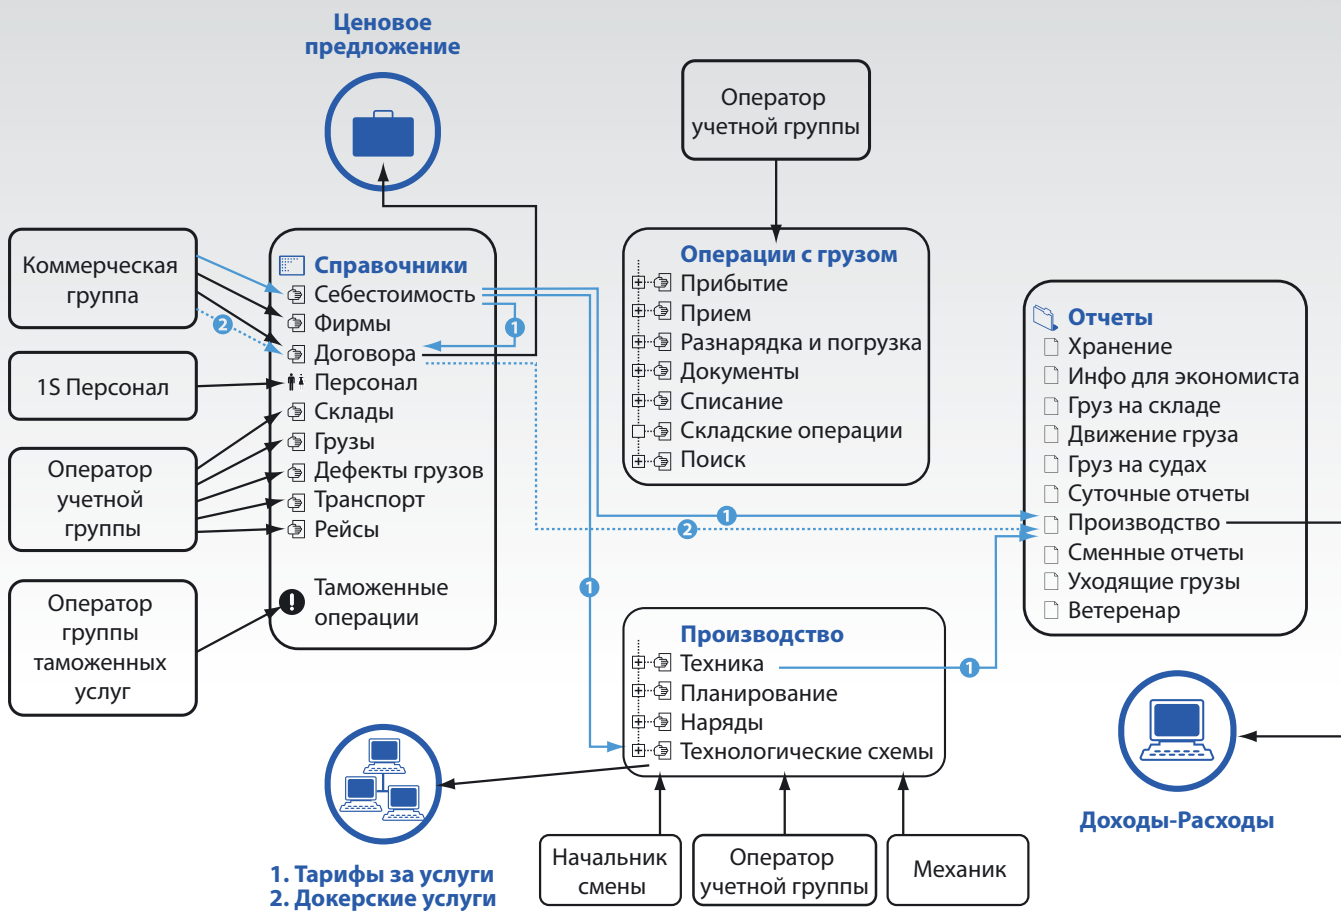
Ценовое предложение

Коммерческая группа

1S Персонал

Оператор учетной группы

Оператор группы таможенных услуг

Справочники
Себестоимость
Фирмы
Договора
Персонал
Склады
Грузы
Дефекты грузов
Транспорт
Рейсы
Таможенные операции

2
1

Оператор учетной группы

Операции с грузом
Прибытие
Прием
Разнарядка и погрузка
Документы
Списание
Складские операции
Поиск

Отчеты
Хранение
Инфо для экономиста
Груз на складе
Движение груза
Груз на судах
Суточные отчеты
Производство
Сменные отчеты
Уходящие грузы
Ветеренар

1
2
1

Производство
Техника
Планирование
Наряды
Технологические схемы

1

Доходы-Расходы

1. Тарифы за услуги
2. Докерские услуги

Начальник смены

Оператор учетной группы

Механик